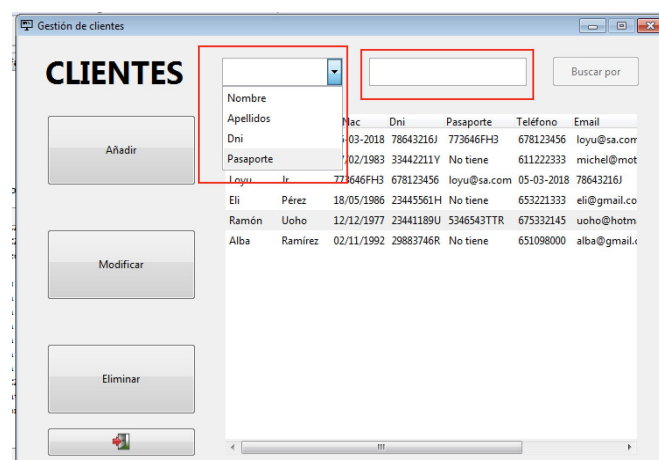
Gestión de clientes

CLIENTES

Nombre
Apellidos
Dni
Pasaporte

Buscar por

Añadir

Modificar

Eliminar

| | | Nac | Dni | Pasaporte | Teléfono | Email |
|---|---|---|---|---|---|---|
| | | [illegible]5-03-2018 | 78643216J | 773646FH3 | 678123456 | loyu@sa.com |
| | | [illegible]7/02/1983 | 33442211Y | No tiene | 611222333 | michel@mot |
| Loyu | Jr | 773646FH3 | 678123456 | loyu@sa.com | 05-03-2018 | 78643216J |
| Eli | Pérez | 18/05/1986 | 23445561H | No tiene | 653221333 | eli@gmail.co |
| Ramón | Uoho | 12/12/1977 | 23441189U | 5346543TTR | 675332145 | uoho@hotm |
| Alba | Ramírez | 02/11/1992 | 29883746R | No tiene | 651098000 | alba@gmail.c |